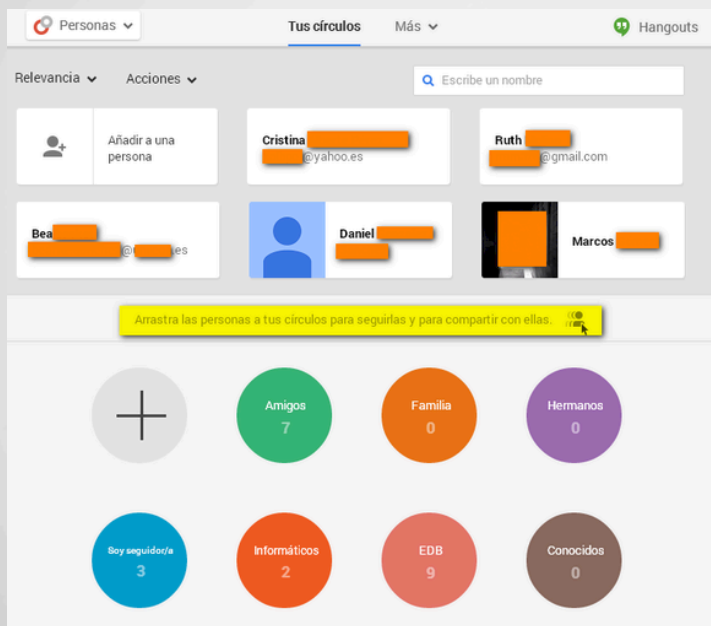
Personas
Tus círculos
Más
Hangouts

Relevancia
Acciones
Escribe un nombre

Añadir a una persona

Cristina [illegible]
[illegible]@yahoo.es

Ruth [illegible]
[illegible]@gmail.com

Bea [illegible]
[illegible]@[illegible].es

Daniel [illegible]
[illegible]

Marcos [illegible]

Arrastra las personas a tus círculos para seguirlas y para compartir con ellas.

Amigos
7

Familia
0

Hermanos
0

Soy seguidor/a
3

Informáticos
2

EDB
9

Conocidos
0